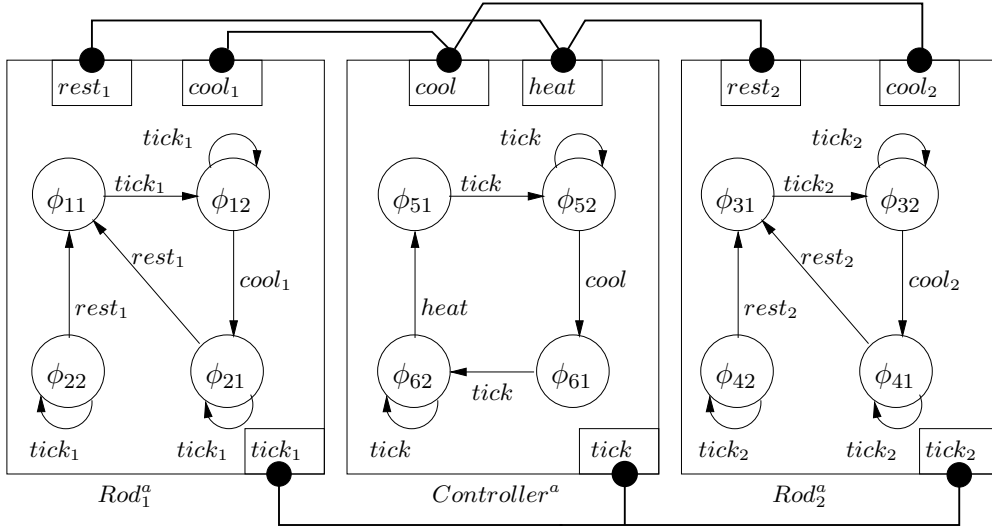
$rest_1$ $cool_1$ $cool$ $heat$ $rest_2$ $cool_2$

$tick_1$ $tick$ $tick_2$

$\phi_{11}$ $tick_1$ $\phi_{12}$ $\phi_{51}$ $tick$ $\phi_{52}$ $\phi_{31}$ $tick_2$ $\phi_{32}$

$rest_1$ $cool_1$ $cool$ $rest_2$ $cool_2$

$rest_1$ $heat$ $rest_2$

$\phi_{22}$ $\phi_{21}$ $\phi_{62}$ $tick$ $\phi_{61}$ $\phi_{42}$ $\phi_{41}$

$tick_1$ $tick_1$ $tick_1$ $tick$ $tick$ $tick_2$ $tick_2$ $tick_2$

$Rod_1^a$ $Controller^a$ $Rod_2^a$